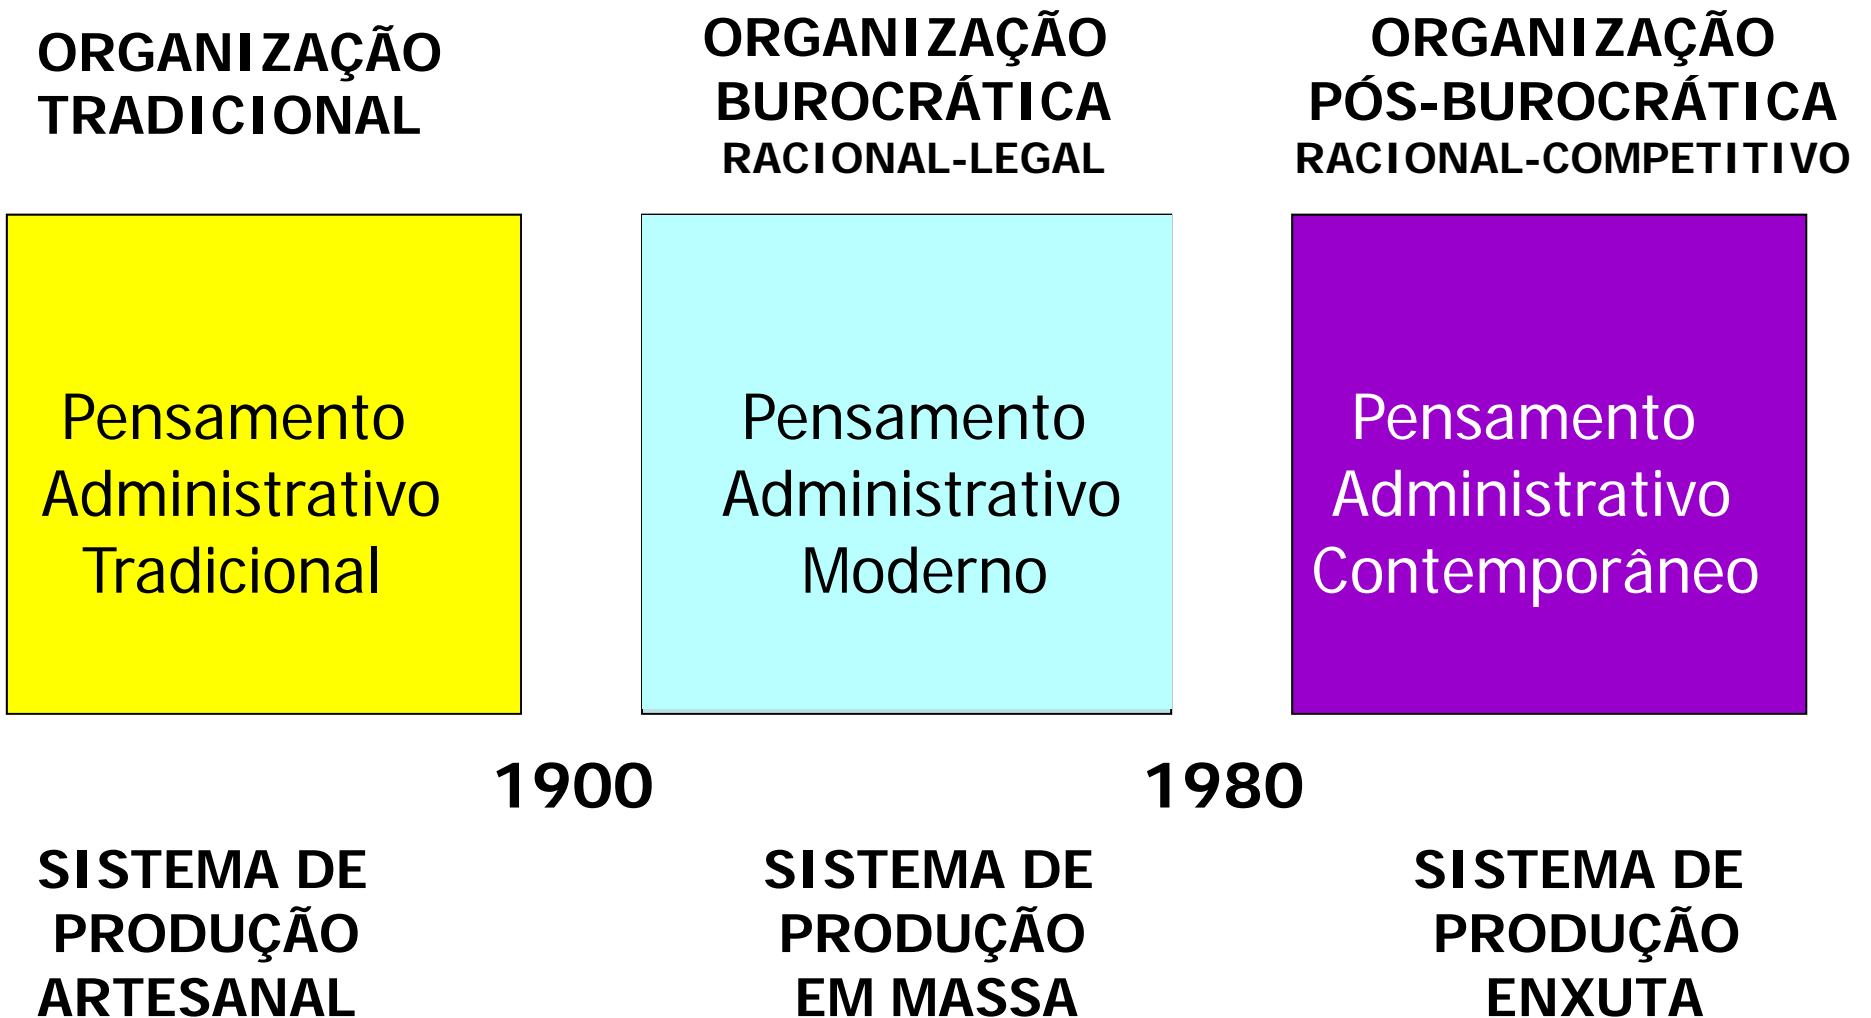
ORGANIZAÇÃO TRADICIONAL

ORGANIZAÇÃO BUROCRÁTICA
RACIONAL-LEGAL

ORGANIZAÇÃO PÓS-BUROCRÁTICA
RACIONAL-COMPETITIVO

Pensamento Administrativo Tradicional

Pensamento Administrativo Moderno

Pensamento Administrativo Contemporâneo

1900

1980

SISTEMA DE PRODUÇÃO ARTESANAL

SISTEMA DE PRODUÇÃO EM MASSA

SISTEMA DE PRODUÇÃO ENXUTA